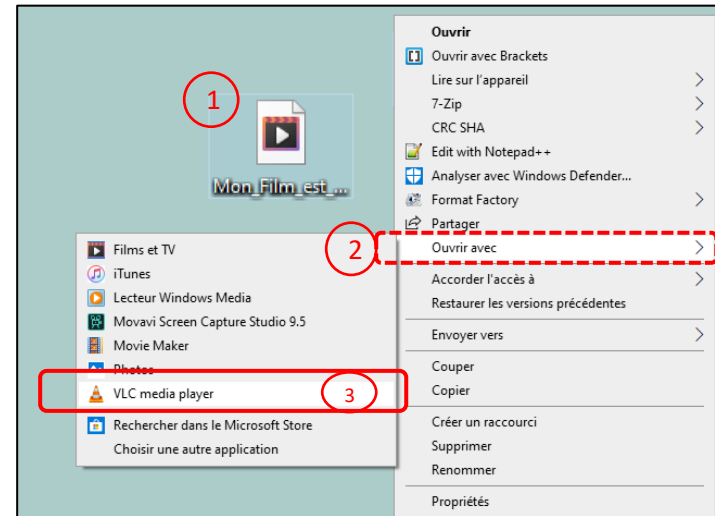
1

Mon_Film_est_...

Ouvrir
Ouvrir avec Brackets
Lire sur l'appareil
7-Zip
CRC SHA
Edit with Notepad++
Analyser avec Windows Defender...
Format Factory
Partager
Ouvrir avec
Accorder l'accès à
Restaurer les versions précédentes
Envoyer vers
Couper
Copier
Créer un raccourci
Supprimer
Renommer
Propriétés

2

Films et TV
iTunes
Lecteur Windows Media
Movavi Screen Capture Studio 9.5
Movie Maker
Photos
VLC media player
Rechercher dans le Microsoft Store
Choisir une autre application

3